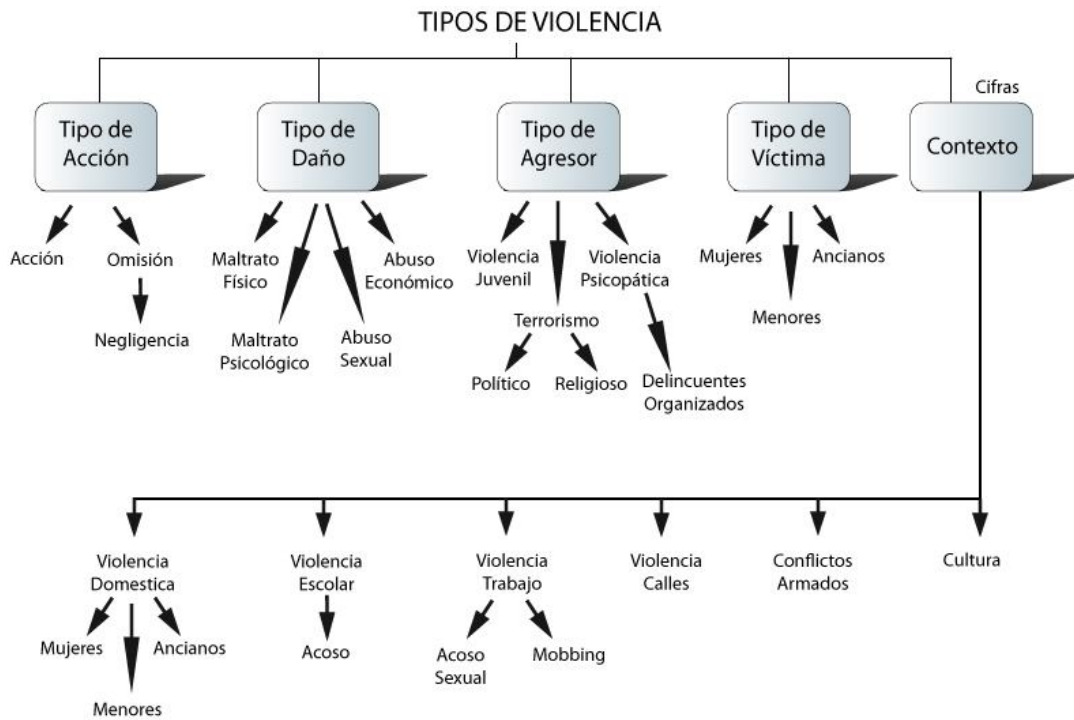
TIPOS DE VIOLENCIA

Cifras

Tipo de Acción

Acción

Omisión

Negligencia

Tipo de Daño

Maltrato Físico

Maltrato Psicológico

Abuso Sexual

Abuso Económico

Tipo de Agresor

Violencia Juvenil

Terrorismo

Político

Religioso

Violencia Psicopática

Delincuentes Organizados

Tipo de Víctima

Mujeres

Menores

Ancianos

Contexto

Violencia Domestica

Mujeres

Menores

Ancianos

Violencia Escolar

Acoso

Violencia Trabajo

Acoso Sexual

Mobbing

Violencia Calles

Conflictos Armados

Cultura